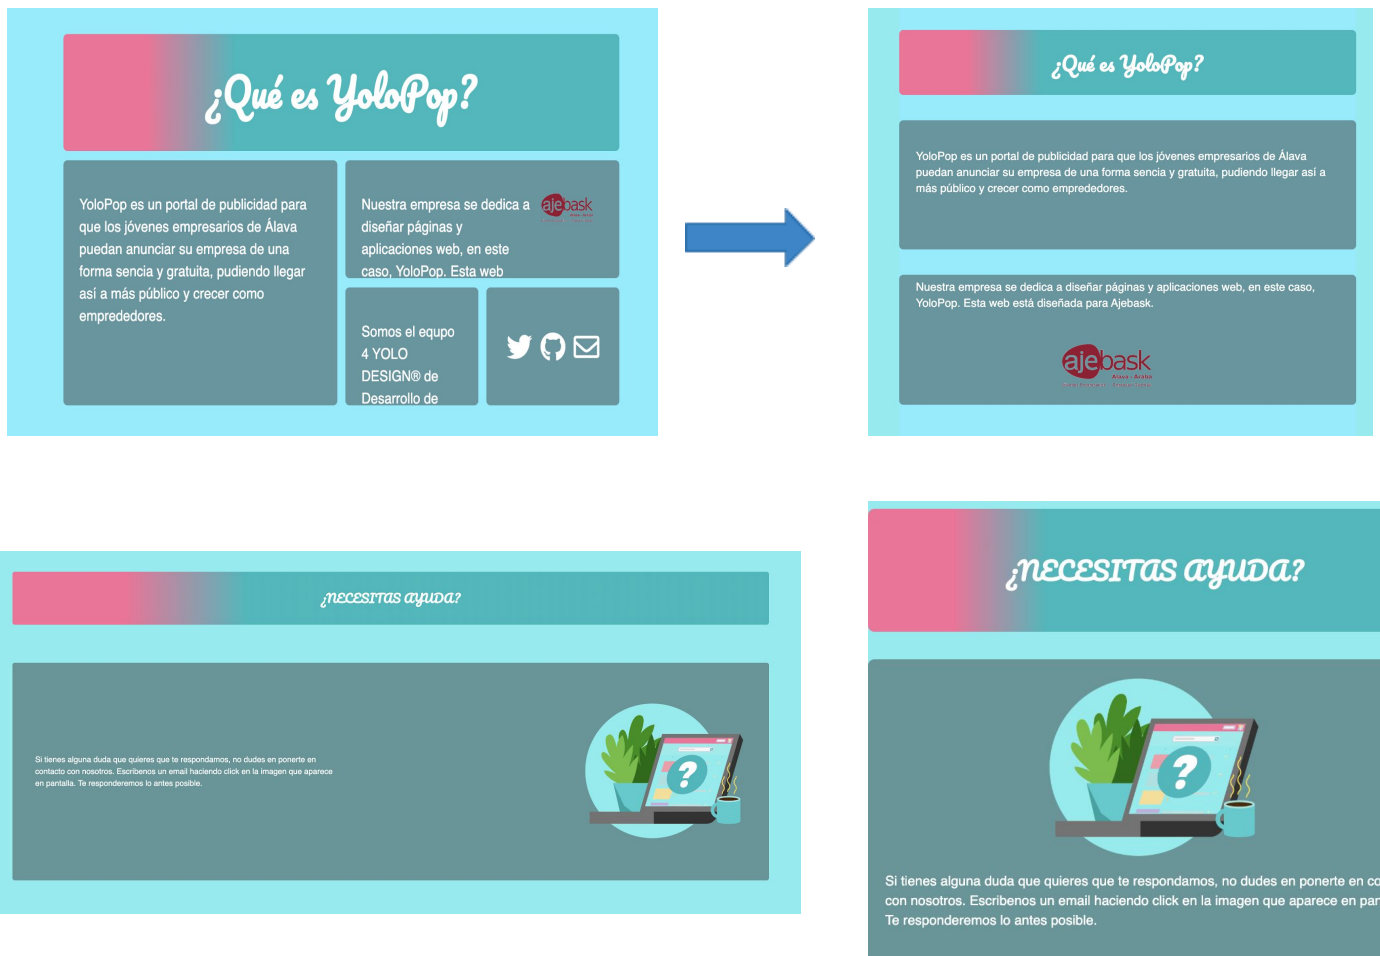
¿Qué es YoloPop?

YoloPop es un portal de publicidad para que los jóvenes empresarios de Álava puedan anunciar su empresa de una forma sencia y gratuita, pudiendo llegar así a más público y crecer como emprededores.

Nuestra empresa se dedica a diseñar páginas y aplicaciones web, en este caso, YoloPop. Esta web

ajebask

Somos el equpo 4 YOLO DESIGN® de Desarrollo de

¿Qué es YoloPop?

YoloPop es un portal de publicidad para que los jóvenes empresarios de Álava puedan anunciar su empresa de una forma sencia y gratuita, pudiendo llegar así a más público y crecer como emprededores.

Nuestra empresa se dedica a diseñar páginas y aplicaciones web, en este caso, YoloPop. Esta web está diseñada para Ajebask.

ajebask

¿NECESITAS AYUDA?

Si tienes alguna duda que quieres que te respondamos, no dudes en ponerte en contacto con nosotros. Escribenos un email haciendo click en la imagen que aparece en pantalla. Te responderemos lo antes posible.

¿NECESITAS AYUDA?

Si tienes alguna duda que quieres que te respondamos, no dudes en ponerte en co con nosotros. Escribenos un email haciendo click en la imagen que aparece en par Te responderemos lo antes posible.